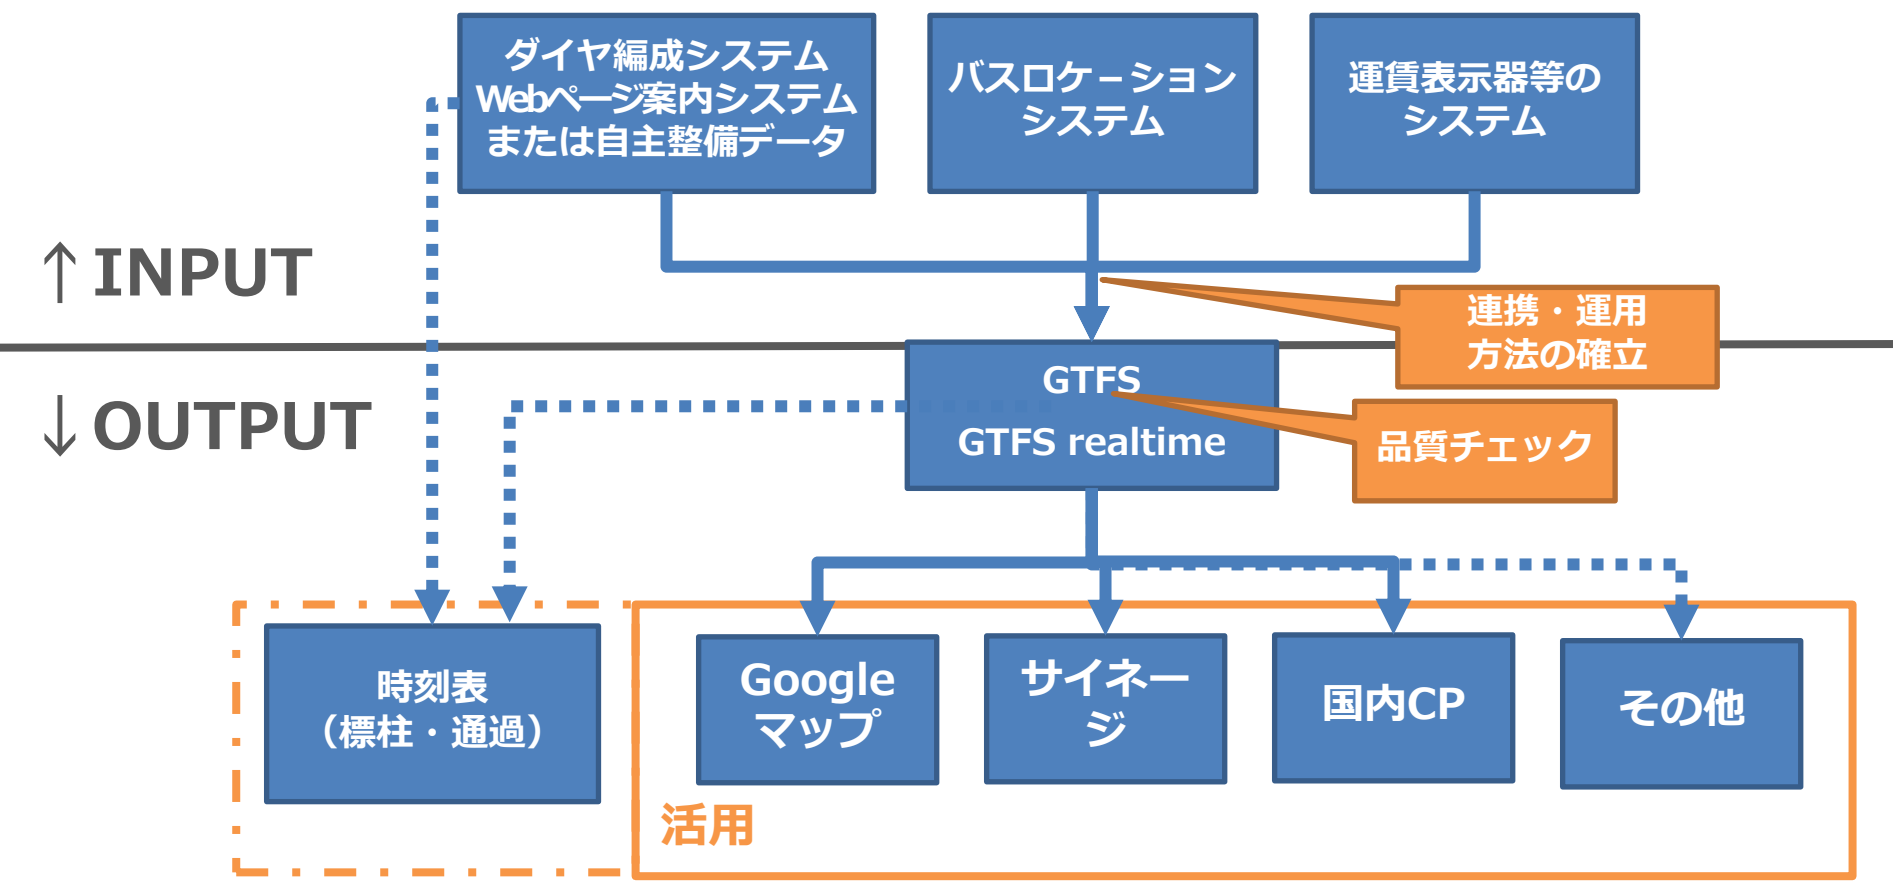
ダイヤ編成システム
Webページ案内システム
または自主整備データ

バスロケーション
システム

運賃表示器等の
システム

↑INPUT

↓OUTPUT

連携・運用
方法の確立

GTFS
GTFS realtime

品質チェック

時刻表
（標柱・通過）

Google
マップ

サイネー
ジ

国内CP

その他

活用